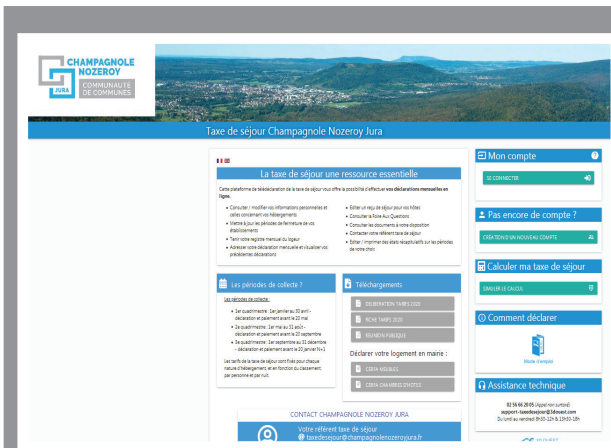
CHAMPAGNOLE NOZEROY JURA COMMUNAUTÉ DE COMMUNES

Taxe de séjour Champagnole Nozeroy Jura

La taxe de séjour une ressource essentielle

Cette plateforme de télédéclaration de la taxe de séjour vous offre la possibilité d'effectuer vos déclarations mensuelles en ligne.

• Consulter / modifier vos informations personnelles et celles concernant vos hébergements
• Mettre à jour les périodes de fermeture de vos établissements
• Tenir votre registre manuel du logeur
• Adresser votre déclaration mensuelle et visualiser vos précédentes déclarations

• Editer un reçu de séjour pour vos hôtes
• Consulter la Foire Aux Questions
• Consulter les documents à votre disposition
• Contacter votre référent taxe de séjour
• Editer / imprimer des états récapitulatifs sur les périodes de votre choix

Les périodes de collecte ?

Les périodes de collecte :
• 1er quadrimestre : 1er janvier au 30 avril - déclaration et paiement avant le 20 mai
• 2e quadrimestre : 1er mai au 31 août - déclaration et paiement avant le 20 septembre
• 3e quadrimestre : 1er septembre au 31 décembre - déclaration et paiement avant le 20 janvier N+1

Les tarifs de la taxe de séjour sont fixés pour chaque nature d'hébergement, et en fonction du classement, par personne et par nuit.

Téléchargements

DELIBERATION TARIFS 2020
FICHE TARIFS 2020
REUNION PUBLIQUE

Déclarer votre logement en mairie :

CERFA MEUBLES
CERFA CHAMBRES D'HOTES

CONTACT CHAMPAGNOLE NOZEROY JURA

Votre référent taxe de séjour
taxedesejour@champagnolenozeroyjura.fr

Mon compte
SE CONNECTER

Pas encore de compte ?
CRÉATION D'UN NOUVEAU COMPTE

Calculer ma taxe de séjour
SIMULER LE CALCUL

Comment déclarer
Mode d'emploi

Assistance technique
02 56 66 20 05 (Appel non surtaxé)
support-taxedesejour@3douest.com
Du lundi au vendredi 9h30-12h & 13h30-18h